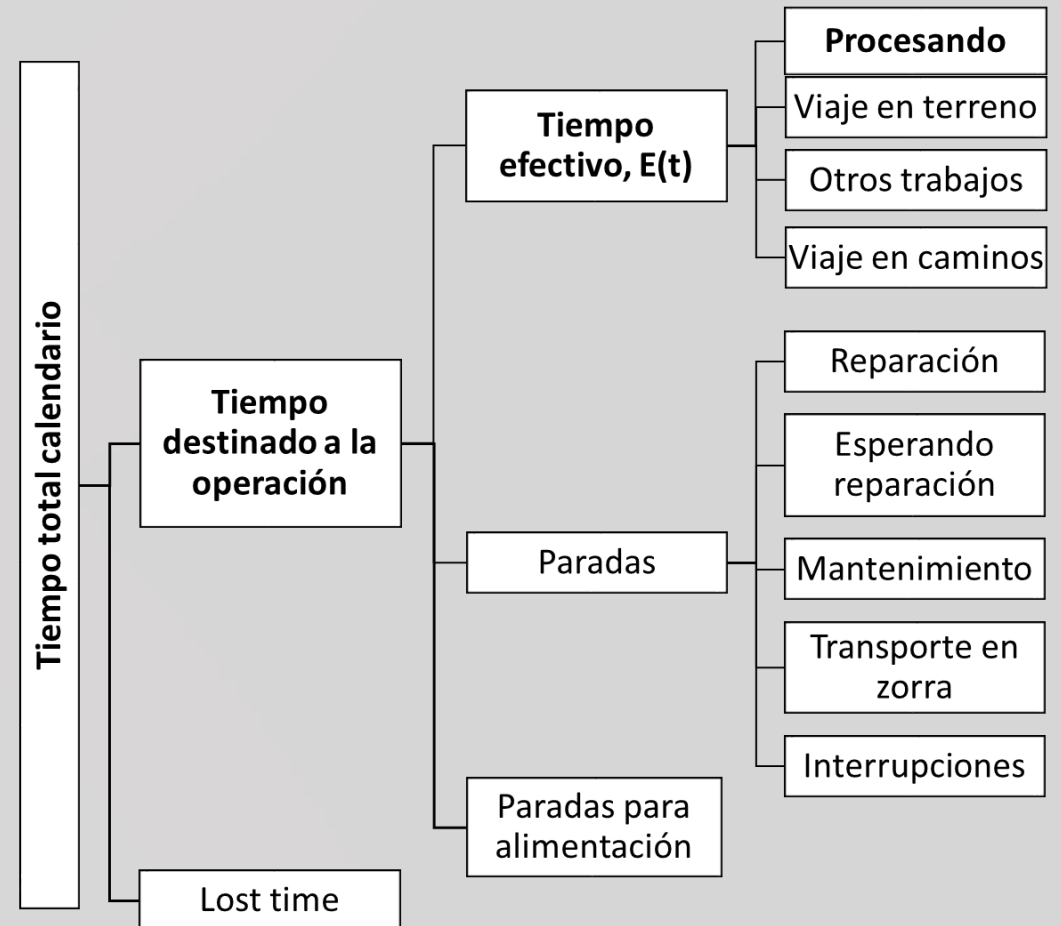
Tiempo total calendario

Tiempo destinado a la operación

Lost time

Tiempo efectivo, E(t)

Paradas

Paradas para alimentación

Procesando

Viaje en terreno

Otros trabajos

Viaje en caminos

Reparación

Esperando reparación

Mantenimiento

Transporte en zorra

Interrupciones